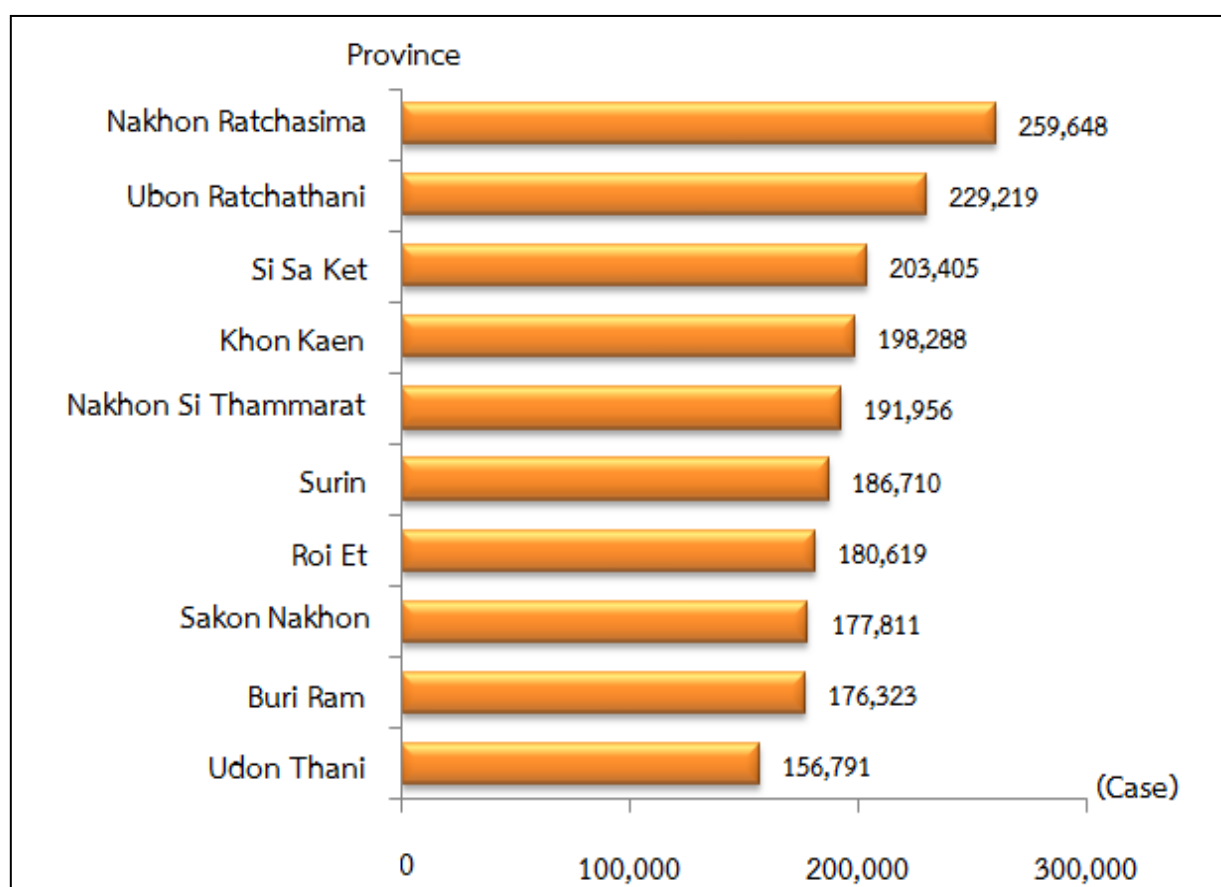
Province

Nakhon Ratchasima 259,648
Ubon Ratchathani 229,219
Si Sa Ket 203,405
Khon Kaen 198,288
Nakhon Si Thammarat 191,956
Surin 186,710
Roi Et 180,619
Sakon Nakhon 177,811
Buri Ram 176,323
Udon Thani 156,791

(Case)

0 100,000 200,000 300,000